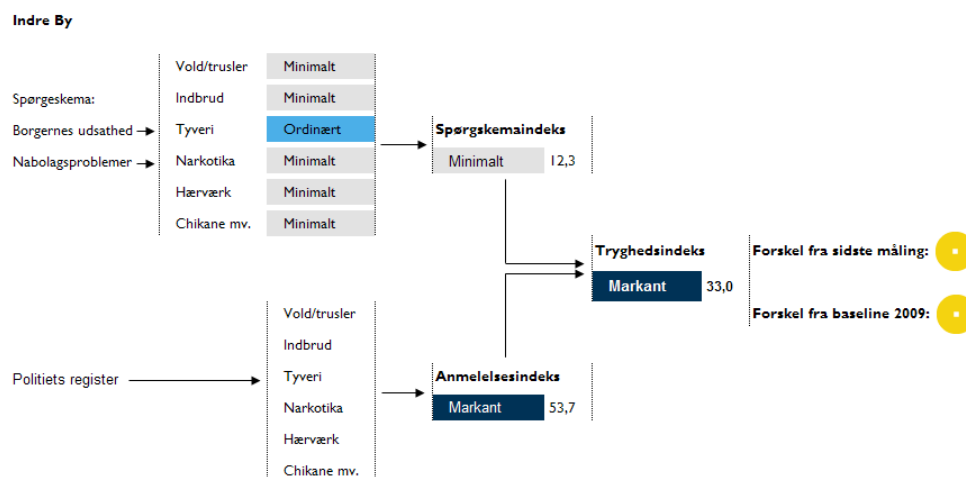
Indre By

Spørgeskema:
Borgernes udsathed
Nabolagsproblemer

| | |
|---|---|
| Vold/trusler | Minimalt |
| Indbrud | Minimalt |
| Tyveri | Ordinært |
| Narkotika | Minimalt |
| Hærværk | Minimalt |
| Chikane mv. | Minimalt |

Spørgeskemaindeks
Minimalt 12,3

Tryghedsindeks
Markant 33,0

Forskel fra sidste måling:
Forskel fra baseline 2009:

Politiets register

Vold/trusler
Indbrud
Tyveri
Narkotika
Hærværk
Chikane mv.

Anmelelsesindeks
Markant 53,7